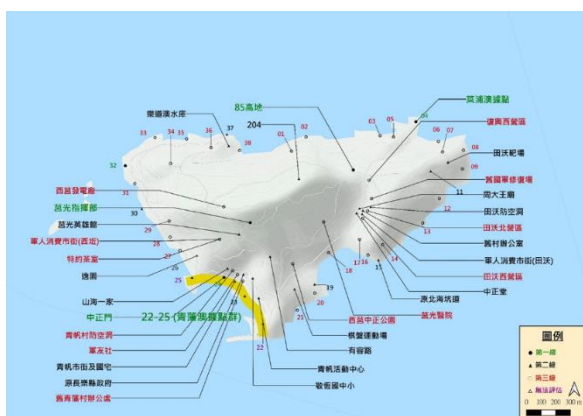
樂華溪水庫
85高地
204
33
34
35
36
37
38
01
02
03
05
04
06
07
08
09
32
31
30
29
28
27
26
25
24
23
22
21
20
19
18
17
16
15
14
13
12
11
10
菜浦澳據點
復興西營區
田沃靶場
莒國軍修護場
南大王廟
田沃防空洞
田沃北營區
舊村辦公室
軍人消費市街(田沃)
田沃西營區
中正堂
原北海坑道
莒光醫院
西莒中正公園
棋盤運動場
有容路
青帆活動中心
敬恆國中小
西莒發電廠
莒光指揮部
莒光英雄館
軍人消費市街(西坵)
特約茶室
逸園
山海一家
中正門
22-25 (青蕃港據點群)
青帆村防空洞
軍友社
青帆市街及國宅
原長樂縣政府
舊青蕃村辦公處
圖例
第一級
第二級
第三級
無法評估
0 100 200 300 m